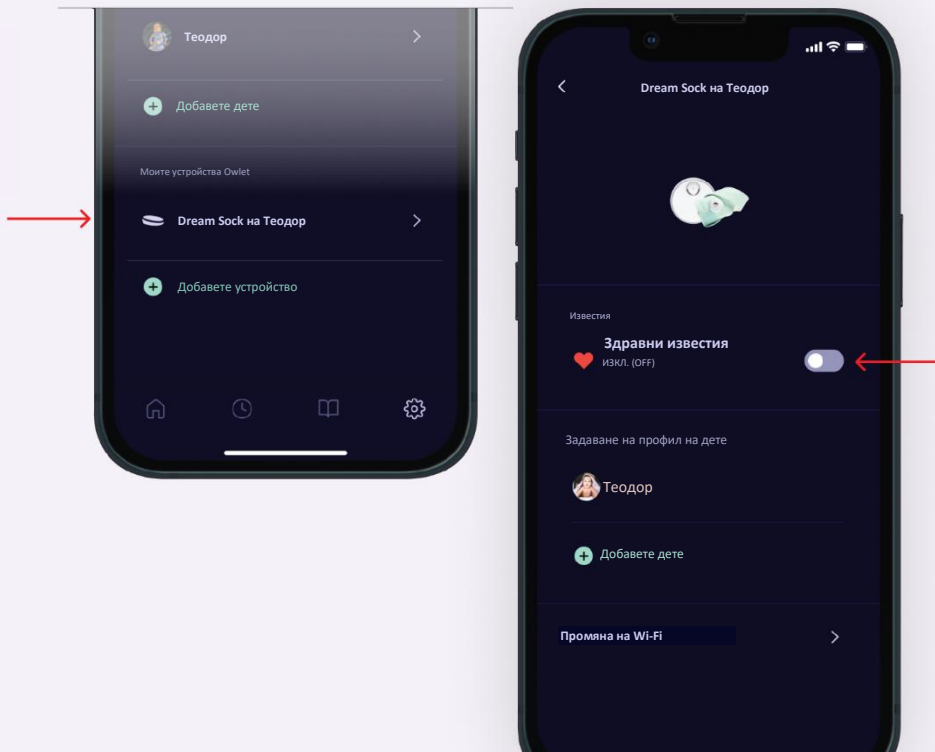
Теодор

Добавете дете

Моите устройства Owlet

Dream Sock на Теодор

Добавете устройство

Dream Sock на Теодор

Известия

Здравни известия
ИЗКЛ. (OFF)

Задаване на профил на дете

Теодор

Добавете дете

Промяна на Wi-Fi